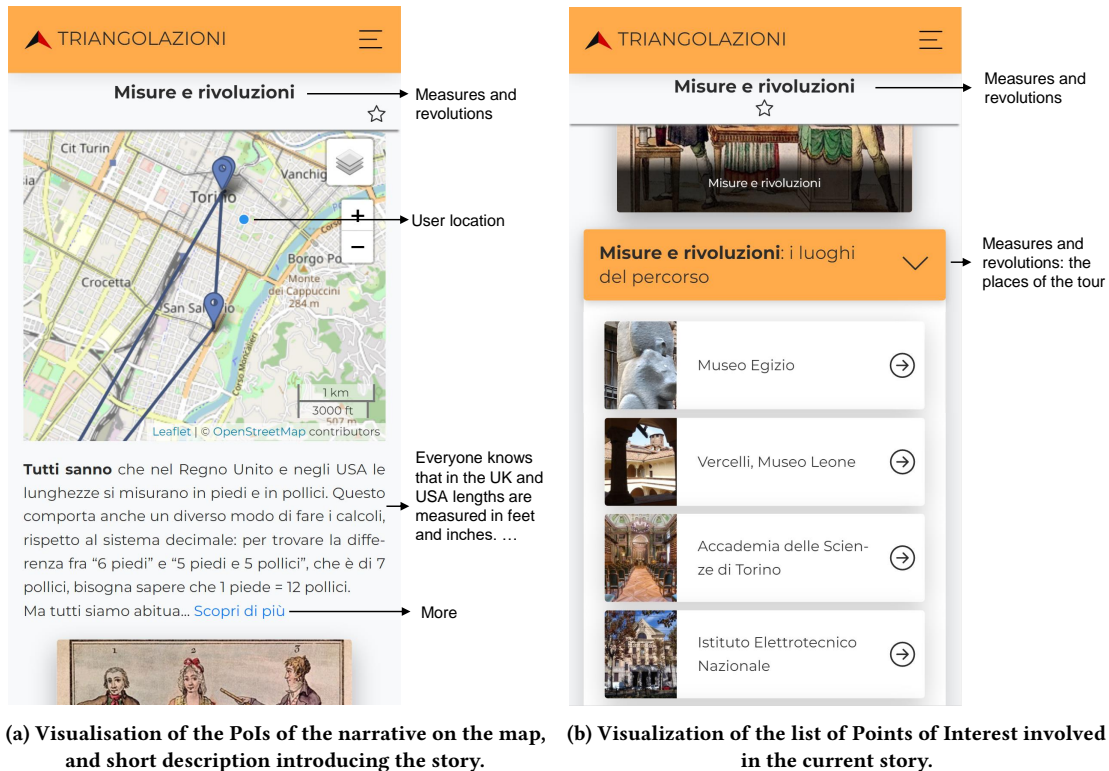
TRIANGOLAZIONI

Misure e rivoluzioni

Measures and revolutions

Cit Turin
Vanchiglia
Torino
User location
Borgo Po
Crocetta
Monte dei Cappuccini 284 m
San Salvario
Corso Moncalieri
1 km
3000 ft
507 m
Leaflet | © OpenStreetMap contributors

**Tutti sanno** che nel Regno Unito e negli USA le lunghezze si misurano in piedi e in pollici. Questo comporta anche un diverso modo di fare i calcoli, rispetto al sistema decimale: per trovare la differenza fra “6 piedi” e “5 piedi e 5 pollici”, che è di 7 pollici, bisogna sapere che 1 piede = 12 pollici. Ma tutti siamo abitua... Scopri di più

Everyone knows that in the UK and USA lengths are measured in feet and inches. …

More

1 2 3

TRIANGOLAZIONI

Misure e rivoluzioni

Measures and revolutions

Misure e rivoluzioni

**Misure e rivoluzioni**: i luoghi del percorso

Measures and revolutions: the places of the tour

Museo Egizio

Vercelli, Museo Leone

Accademia delle Scienze di Torino

Istituto Elettrotecnico Nazionale

**(a) Visualisation of the PoIs of the narrative on the map, and short description introducing the story.**

**(b) Visualization of the list of Points of Interest involved in the current story.**